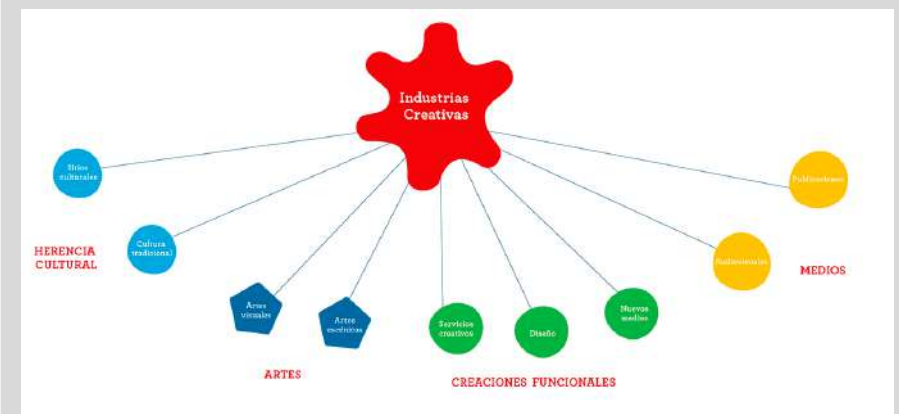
Industrias Creativas

Sitios culturales

Cultura tradicional

HERENCIA CULTURAL

Artes visuales

Artes escénicas

ARTES

Servicios creativos

Diseño

Nuevos medios

CREACIONES FUNCIONALES

Publicaciones

Audiovisuales

MEDIOS